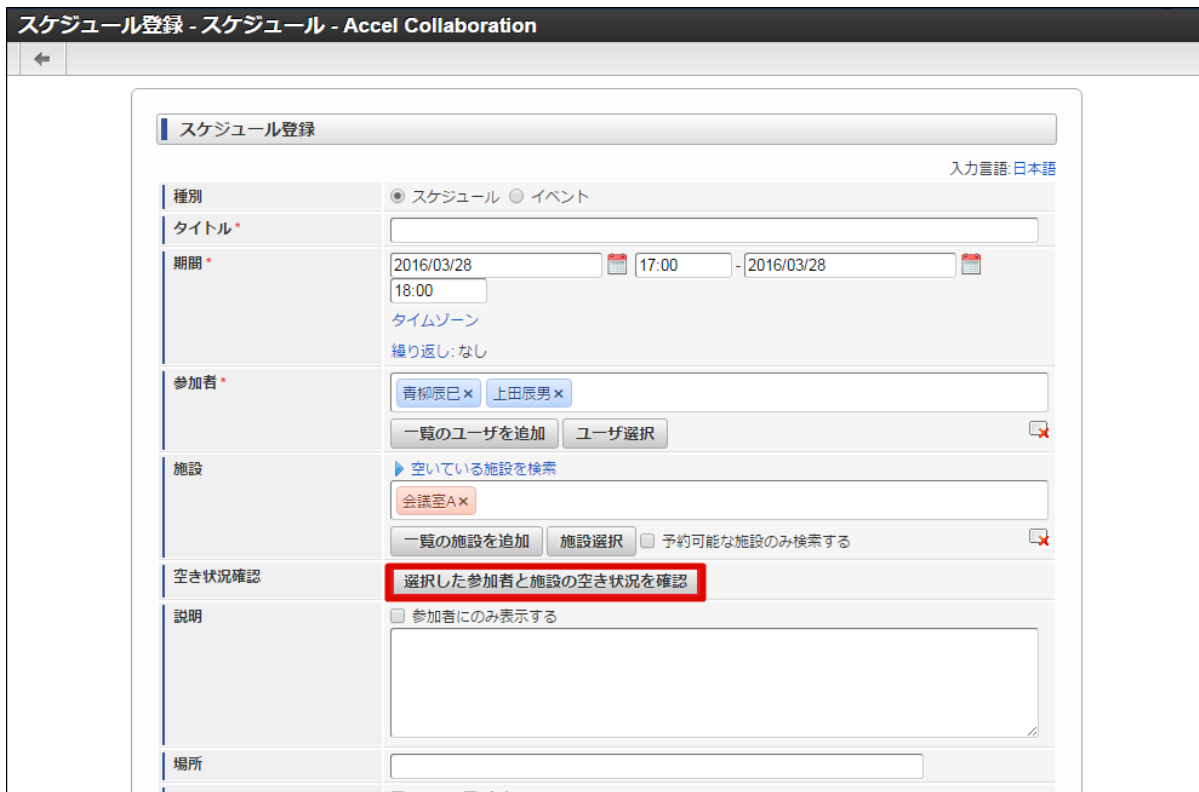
スケジュール登録 - スケジュール - Accel Collaboration

スケジュール登録

入力言語: 日本語

種別
スケジュール イベント

タイトル*

期間*
2016/03/28 17:00 - 2016/03/28 18:00
タイムゾーン
繰り返し: なし

参加者*
青柳辰巳× 上田辰男×
一覧のユーザを追加 ユーザ選択

施設
空いている施設を検索
会議室A×
一覧の施設を追加 施設選択 予約可能な施設のみ検索する

空き状況確認
選択した参加者と施設の空き状況を確認

説明
参加者にのみ表示する

場所